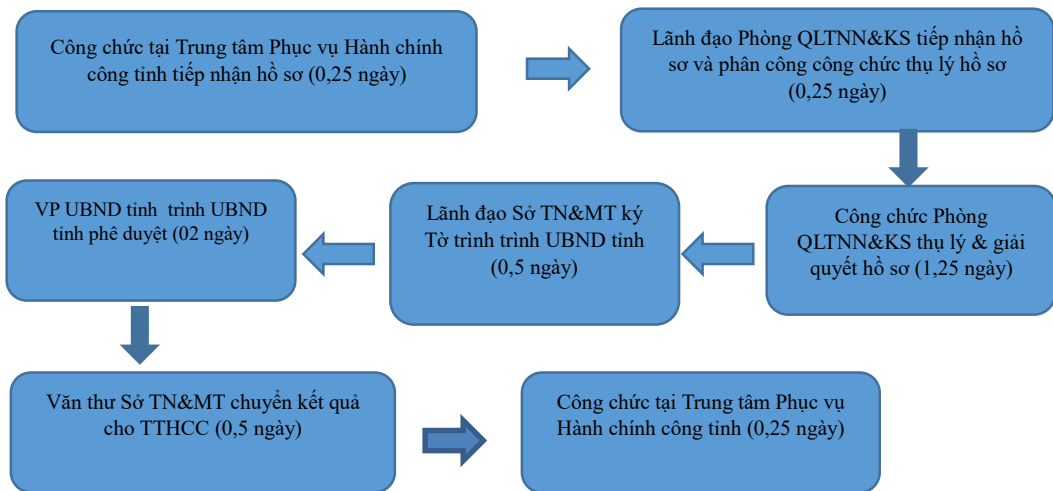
Công chức tại Trung tâm Phục vụ Hành chính công tỉnh tiếp nhận hồ sơ (0,25 ngày)

Lãnh đạo Phòng QLTNN&KS tiếp nhận hồ sơ và phân công công chức thụ lý hồ sơ (0,25 ngày)

Công chức Phòng QLTNN&KS thụ lý & giải quyết hồ sơ (1,25 ngày)

Lãnh đạo Sở TN&MT ký Tờ trình trình UBND tỉnh (0,5 ngày)

VP UBND tỉnh trình UBND tỉnh phê duyệt (02 ngày)

Văn thư Sở TN&MT chuyển kết quả cho TTHCC (0,5 ngày)

Công chức tại Trung tâm Phục vụ Hành chính công tỉnh (0,25 ngày)